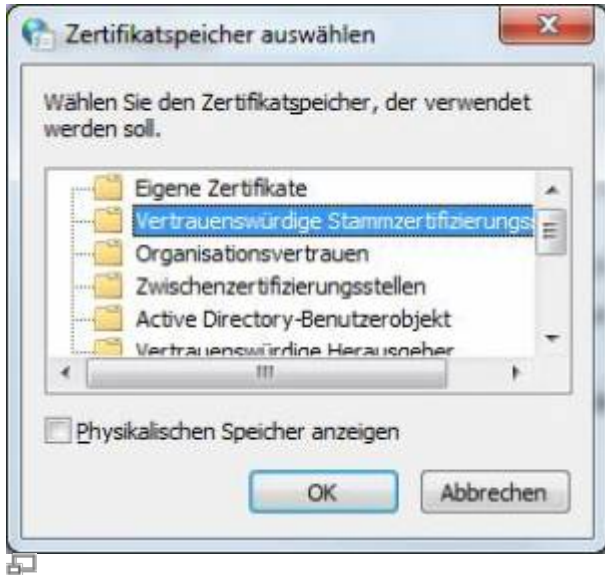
Zertifikatspeicher auswählen

Wählen Sie den Zertifikatspeicher, der verwendet werden soll.

Eigene Zertifikate
Vertrauenswürdige Stammzertifizierungs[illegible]
Organisationsvertrauen
Zwischenzertifizierungsstellen
Active Directory-Benutzerobjekt
Vertrauenswürdige Herausgeber

Physikalischen Speicher anzeigen

OK
Abbrechen